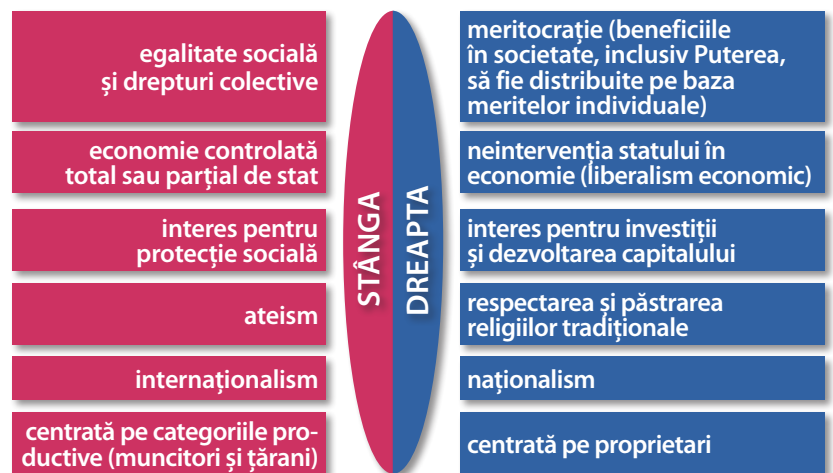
egalitate socială și drepturi colective

economie controlată total sau parțial de stat

interes pentru protecție socială

ateism

internaționalism

centrată pe categoriile productive (muncitori și țărani)

STÂNGA

DREAPTA

meritocrație (beneficiile în societate, inclusiv Puterea, să fie distribuite pe baza meritelor individuale)

neintervenția statului în economie (liberalism economic)

interes pentru investiții și dezvoltarea capitalului

respectarea și păstrarea religiilor tradiționale

naționalism

centrată pe proprietari